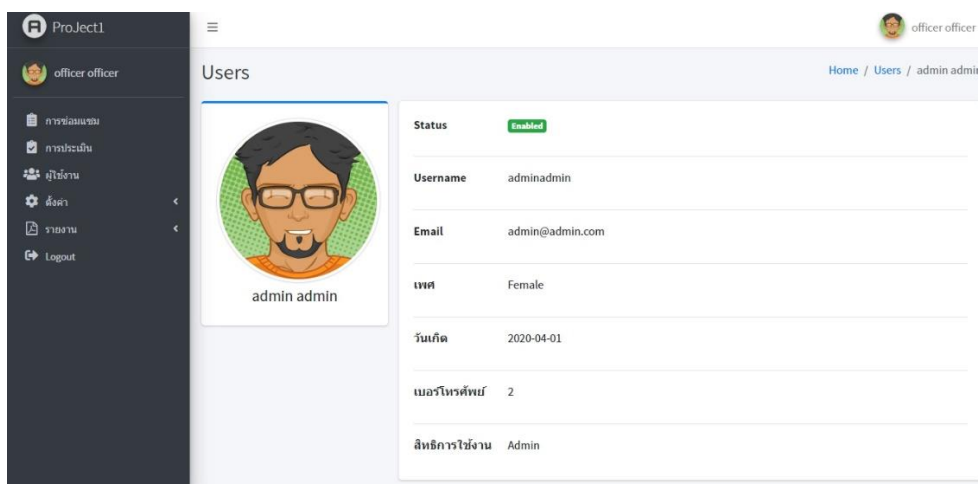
ProJect1

officer officer

การซ่อมแซม
การประเมิน
ผู้ใช้งาน
ตั้งค่า
รายงาน
Logout

≡

officer officer

Users

Home / Users / admin admi

admin admin

| Status | Enabled |
|---|---|
| Username | adminadmin |
| Email | admin@admin.com |
| เพศ | Female |
| วันเกิด | 2020-04-01 |
| เบอร์โทรศัพย์ | 2 |
| สิทธิการใช้งาน | Admin |